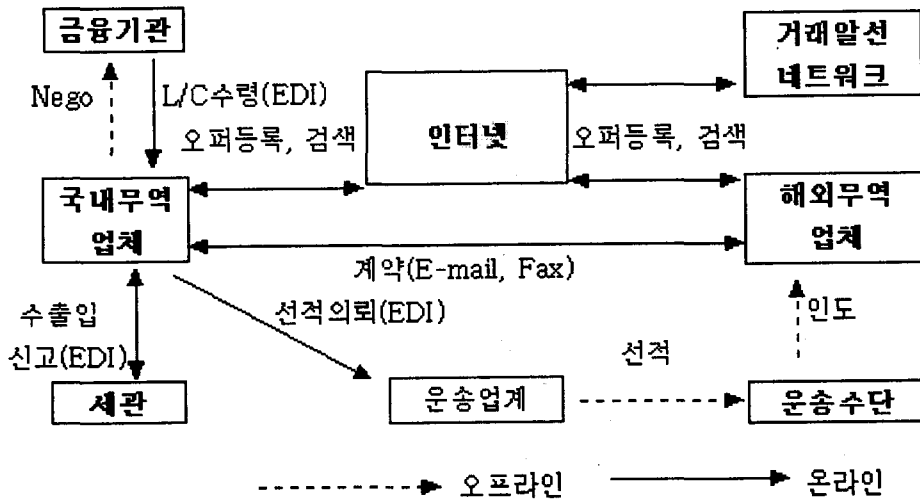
금융기관

Nego

L/C수령(EDI)

오퍼등록, 검색

인터넷

오퍼등록, 검색

거래알선 네트워크

국내무역 업체

해외무역 업체

계약(E-mail, Fax)

선적의뢰(EDI)

수출입 신고(EDI)

인도

선적

세관

운송업계

운송수단

오프라인

온라인